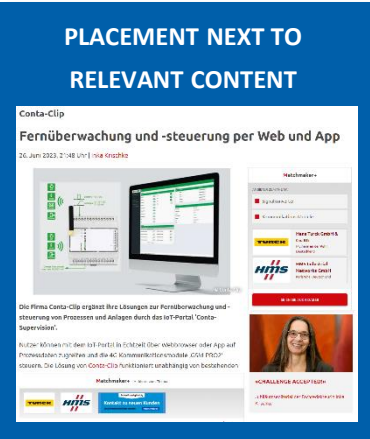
PLACEMENT NEXT TO RELEVANT CONTENT

Conta-Clip

Fernüberwachung und -steuerung per Web und App

26. Juni 2023, 21:48 Uhr | Inka Krischke

Die Firma Conta-Clip ergänzt ihre Lösungen zur Fernüberwachung und -steuerung von Prozessen und Anlagen durch das IoT-Portal 'Conta-Supervision'.

Nutzer können mit dem IoT-Portal in Echtzeit über Webbrowser oder App auf Prozessdaten zugreifen und die 4G-Kommunikationsmodule ‚CSM PRO2' steuern. Die Lösung von Conta-Clip funktioniert unabhängig von bestehenden

Matchmaker+

TURCK

HMS

Kontakt zu neuen Kunden

Matchmaker+

TURCK

Hans Turck GmbH & Co. KG

HMS

HMS Industrial Networks GmbH

»CHALLENGE ACCEPTED«

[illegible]